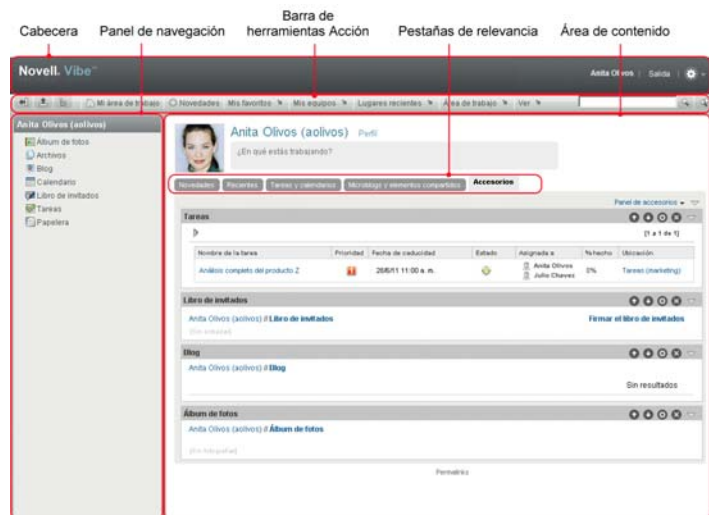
Cabecera Panel de navegación Barra de herramientas Acción Pestañas de relevancia Área de contenido

Novell. Vibe™

Anita Olivos | Salida |

Mi área de trabajo Novedades Mis favoritos Mis equipos Lugares recientes Área de trabajo Ver

Anita Olivos (aolivos)

Álbum de fotos
Archivos
Blog
Calendario
Libro de invitados
Tareas
Papelera

Anita Olivos (aolivos) Perfil

¿En qué estás trabajando?

Novedades Recientes Tareas y calendarios Microblog y elementos compartidos Accesorios

Panel de accesorios

Tareas

[1 a 1 de 1]

| Nombre de la tarea | Prioridad | Fecha de caducidad | Estado | Asignada a | % hecho | Ubicación |
|---|---|---|---|---|---|---|
| Análisis completo del producto Z | | 26/6/11 11:00 a. m. | | Anita Olivos Julio Chaves | 0% | Tareas (marketing) |

Libro de invitados

Anita Olivos (aolivos) // Libro de invitados

Firmar el libro de invitados

[Sin entradas]

Blog

Anita Olivos (aolivos) // Blog

Sin resultados

Álbum de fotos

Anita Olivos (aolivos) // Álbum de fotos

[Sin fotografías]

Permalinks